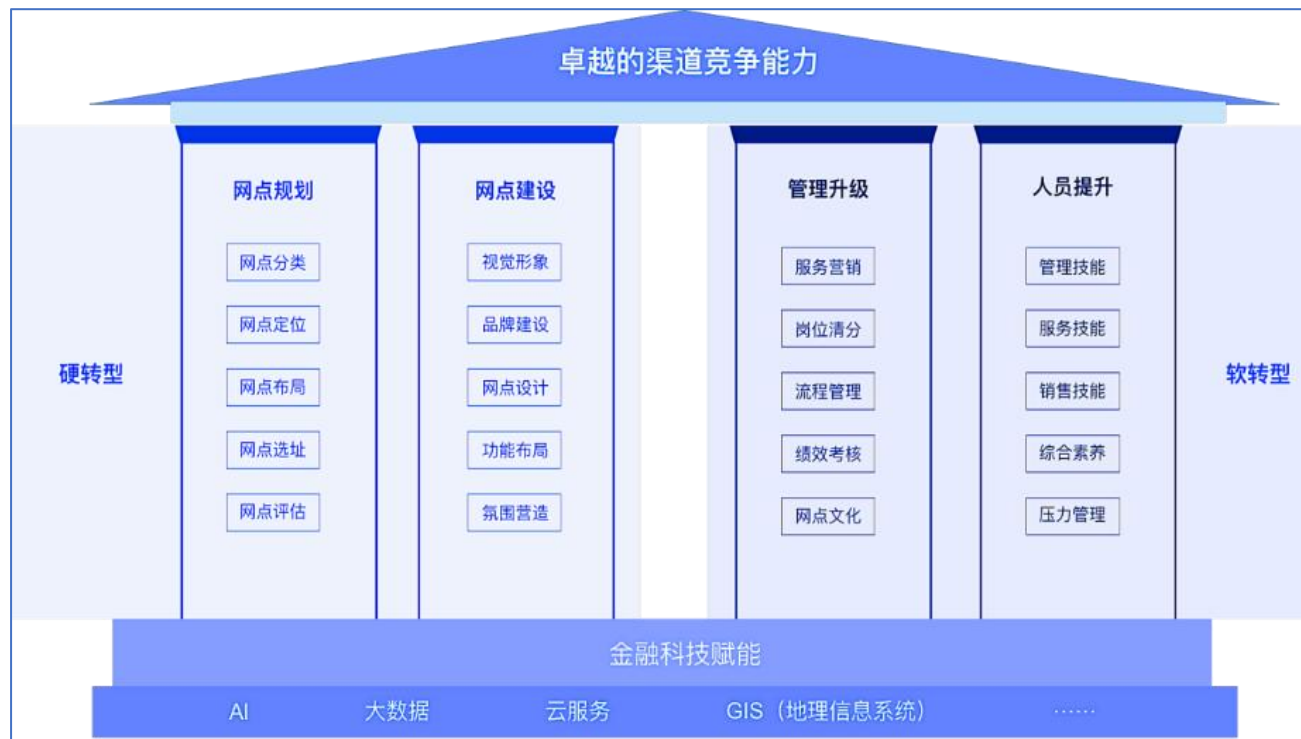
卓越的渠道竞争能力

硬转型

网点规划
网点分类
网点定位
网点布局
网点选址
网点评估

网点建设
视觉形象
品牌建设
网点设计
功能布局
氛围营造

管理升级
服务营销
岗位清分
流程管理
绩效考核
网点文化

人员提升
管理技能
服务技能
销售技能
综合素养
压力管理

软转型

金融科技赋能

AI　大数据　云服务　GIS（地理信息系统）　……